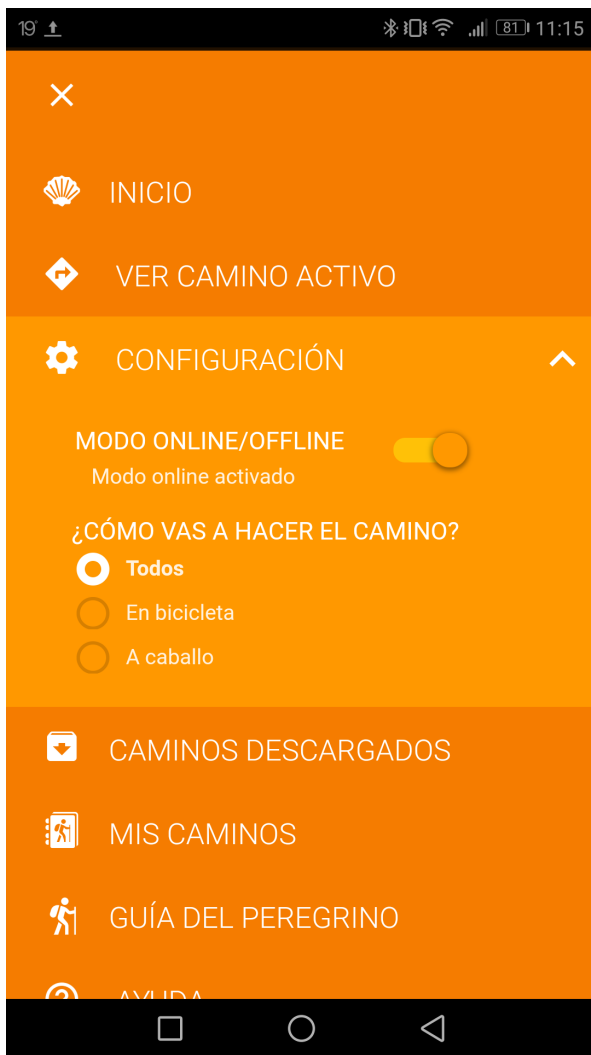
19° 81 11:15

INICIO

VER CAMINO ACTIVO

CONFIGURACIÓN

MODO ONLINE/OFFLINE
Modo online activado

¿CÓMO VAS A HACER EL CAMINO?
Todos
En bicicleta
A caballo

CAMINOS DESCARGADOS

MIS CAMINOS

GUÍA DEL PEREGRINO

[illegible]